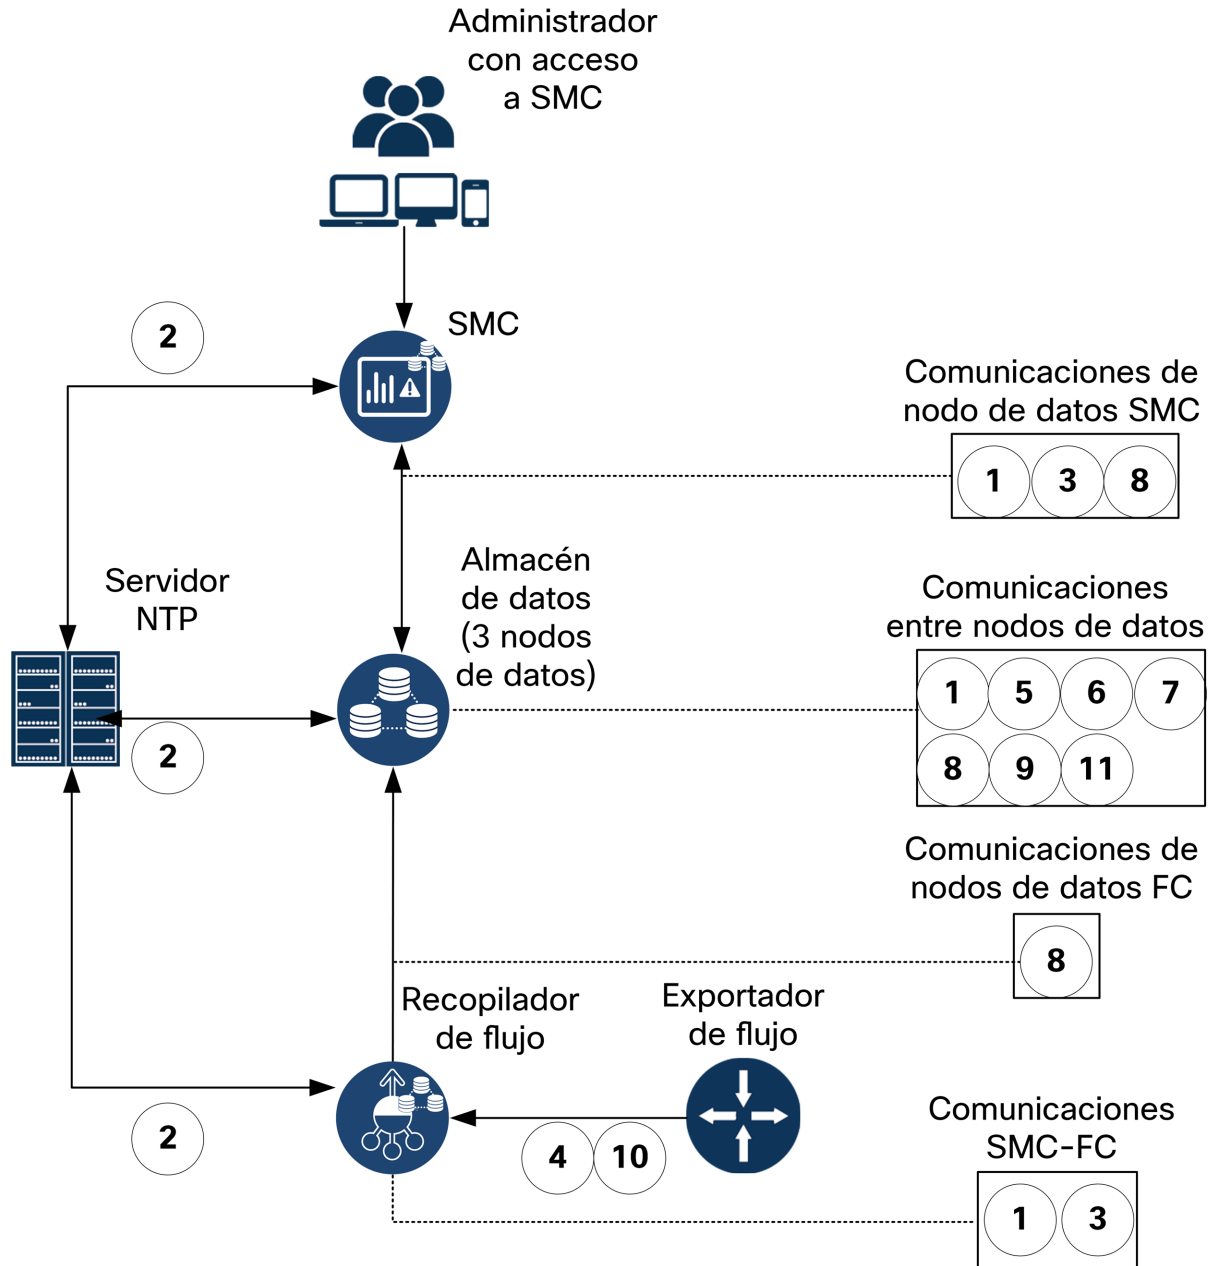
Administrador con acceso a SMC

SMC

2

Comunicaciones de nodo de datos SMC

1 3 8

Servidor NTP

Almacén de datos (3 nodos de datos)

Comunicaciones entre nodos de datos

1 5 6 7
8 9 11

2

Comunicaciones de nodos de datos FC

8

Recopilador de flujo

Exportador de flujo

2

4 10

Comunicaciones SMC-FC

1 3